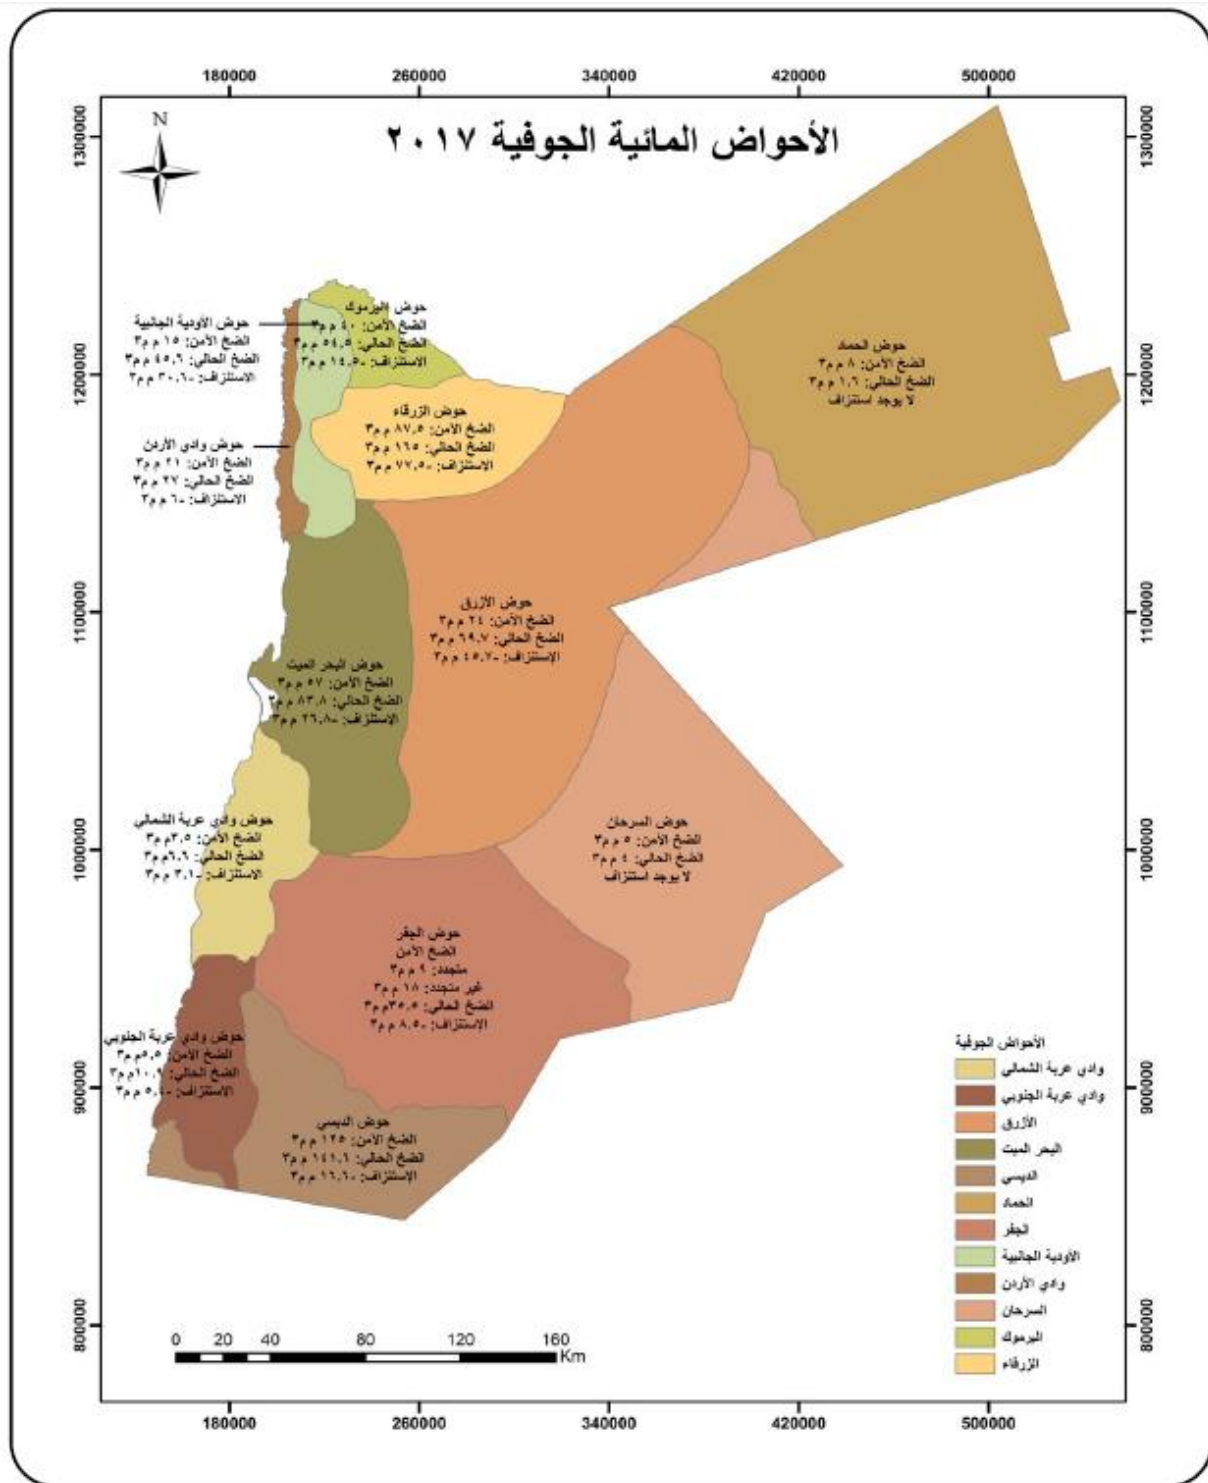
180000 260000 340000 420000 500000

1300000 1200000 1100000 1000000 900000 800000

N

الأحواض المائية الجوفية ٢٠١٧

حوض اليرموك
الضخ الآمن: ٤٠ م م٣
الضخ الحالي: ٥٤.٥ م م٣
الاستنزاف: -١٤.٥ م م٣

حوض الأودية الجانبية
الضخ الآمن: ١٥ م م٣
الضخ الحالي: ٤٥.٦ م م٣
الاستنزاف: -٣٠.٦ م م٣

حوض الحماد
الضخ الآمن: ٨ م م٣
الضخ الحالي: ١.٦ م م٣
لا يوجد استنزاف

حوض الزرقاء
الضخ الآمن: ٨٧.٥ م م٣
الضخ الحالي: ١٦٥ م م٣
الاستنزاف: -٧٧.٥ م م٣

حوض وادي الأردن
الضخ الآمن: ٢١ م م٣
الضخ الحالي: ٢٧ م م٣
الاستنزاف: -٦ م م٣

حوض الأزرق
الضخ الآمن: ٢٤ م م٣
الضخ الحالي: ٦٩.٧ م م٣
الاستنزاف: -٤٥.٧ م م٣

حوض البحر الميت
الضخ الآمن: ٥٧ م م٣
الضخ الحالي: ٨٣.٨ م م٣
الاستنزاف: -٢٦.٨ م م٣

حوض وادي عربة الشمالي
الضخ الآمن: ٣.٥ م م٣
الضخ الحالي: ٦.٦ م م٣
الاستنزاف: -٣.١ م م٣

حوض السرحان
الضخ الآمن: ٥ م م٣
الضخ الحالي: ٤ م م٣
لا يوجد استنزاف

حوض الجفر
الضخ الآمن
متجدد: ٩ م م٣
غير متجدد: ١٨ م م٣
الضخ الحالي: ٣٥.٥ م م٣
الاستنزاف: -٨.٥ م م٣

حوض وادي عربة الجنوبي
الضخ الآمن: ٥.٥ م م٣
الضخ الحالي: ١٠.٩ م م٣
الاستنزاف: -٥.٤ م م٣

حوض الديسي
الضخ الآمن: ١٢٥ م م٣
الضخ الحالي: ١٤١.٦ م م٣
الاستنزاف: -١٦.٦ م م٣

0 20 40 80 120 160 Km

الأحواض الجوفية
وادي عربة الشمالي
وادي عربة الجنوبي
الأزرق
البحر الميت
الديسي
الحماد
الجفر
الأودية الجانبية
وادي الأردن
السرحان
اليرموك
الزرقاء